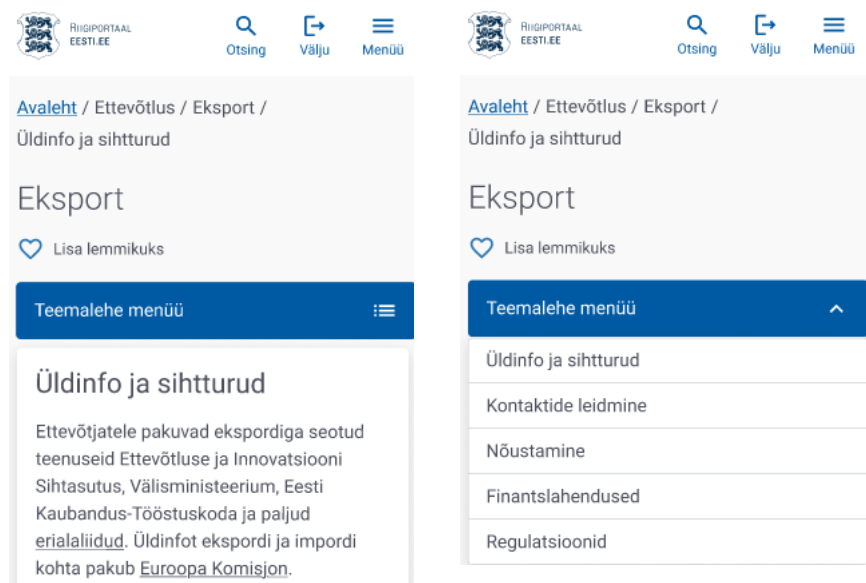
RIIGIPORTAAL
EESTI.EE

Otsing

Välju

Menüü

Avaleht / Ettevõtlus / Eksport / Üldinfo ja sihtturud

Eksport

Lisa lemmikuks

Teemalehe menüü

Üldinfo ja sihtturud

Ettevõtjatele pakuvad ekspordiga seotud teenuseid Ettevõtluse ja Innovatsiooni Sihtasutus, Välisministeerium, Eesti Kaubandus-Tööstuskoda ja paljud erialaliidud. Üldinfot ekspordi ja impordi kohta pakub Euroopa Komisjon.

RIIGIPORTAAL
EESTI.EE

Otsing

Välju

Menüü

Avaleht / Ettevõtlus / Eksport / Üldinfo ja sihtturud

Eksport

Lisa lemmikuks

Teemalehe menüü

Üldinfo ja sihtturud

Kontaktide leidmine

Nõustamine

Finantslahendused

Regulatsioonid